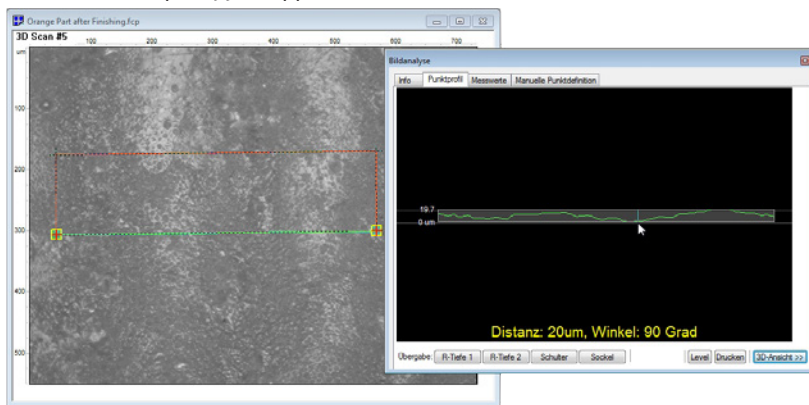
Orange Part after Finishing.fcp

3D Scan #5

um 100 200 300 400 500 600 700

100

200

300

400

500

Bildanalyse

Info | Punktprofil | Messwerte | Manuelle Punktdefinition

19.7

0 um

Distanz: 20um, Winkel: 90 Grad

Übergabe: R-Tiefe 1 | R-Tiefe 2 | Schulter | Sockel

Level | Drucken | 3D-Ansicht >>